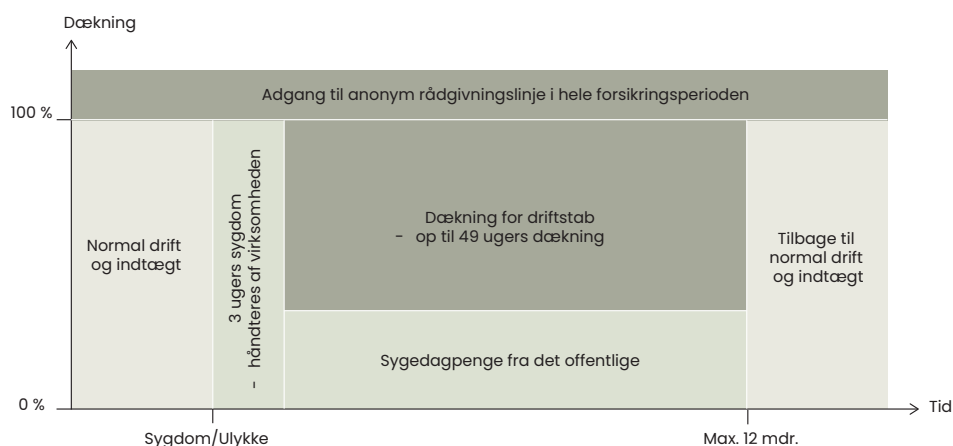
Dækning

Adgang til anonym rådgivningslinje i hele forsikringsperioden

100 %

Normal drift og indtægt

3 ugers sygdom - håndteres af virksomheden

Dækning for driftstab - op til 49 ugers dækning

Tilbage til normal drift og indtægt

Sygedagpenge fra det offentlige

0 %

Tid

Sygdom/Ulykke

Max. 12 mdr.